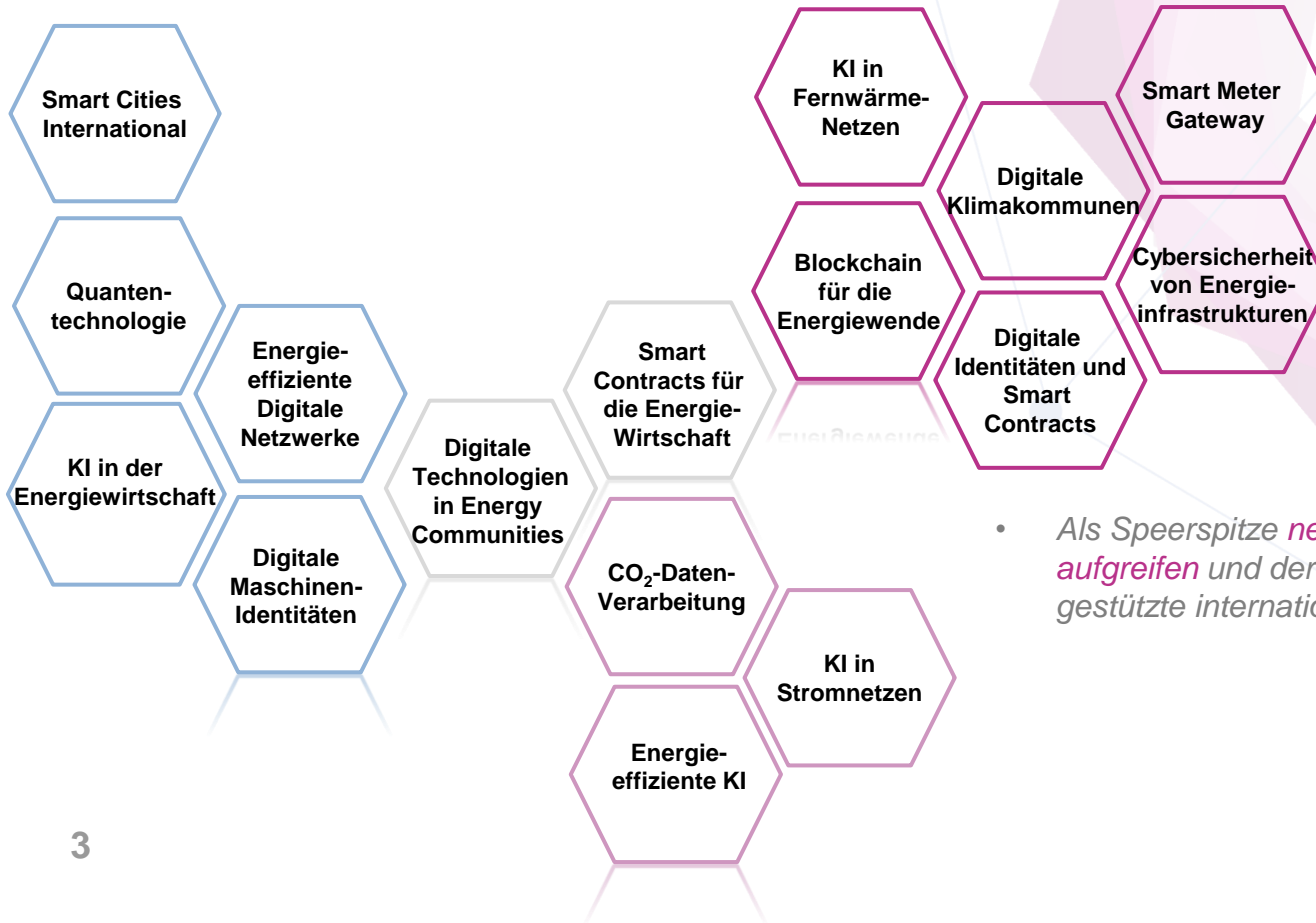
Smart Cities International

Quantentechnologie

KI in der Energiewirtschaft

Energieeffiziente Digitale Netzwerke

Digitale Maschinen-Identitäten

Digitale Technologien in Energy Communities

Smart Contracts für die Energie-Wirtschaft

$CO_2$-Daten-Verarbeitung

Energieeffiziente KI

KI in Stromnetzen

KI in Fernwärme-Netzen

Blockchain für die Energiewende

Digitale Klimakommunen

Digitale Identitäten und Smart Contracts

Smart Meter Gateway

Cybersicherheit von Energieinfrastrukturen

• Als Speerspitze ne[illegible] aufgreifen und der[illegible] gestützte internatio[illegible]

3